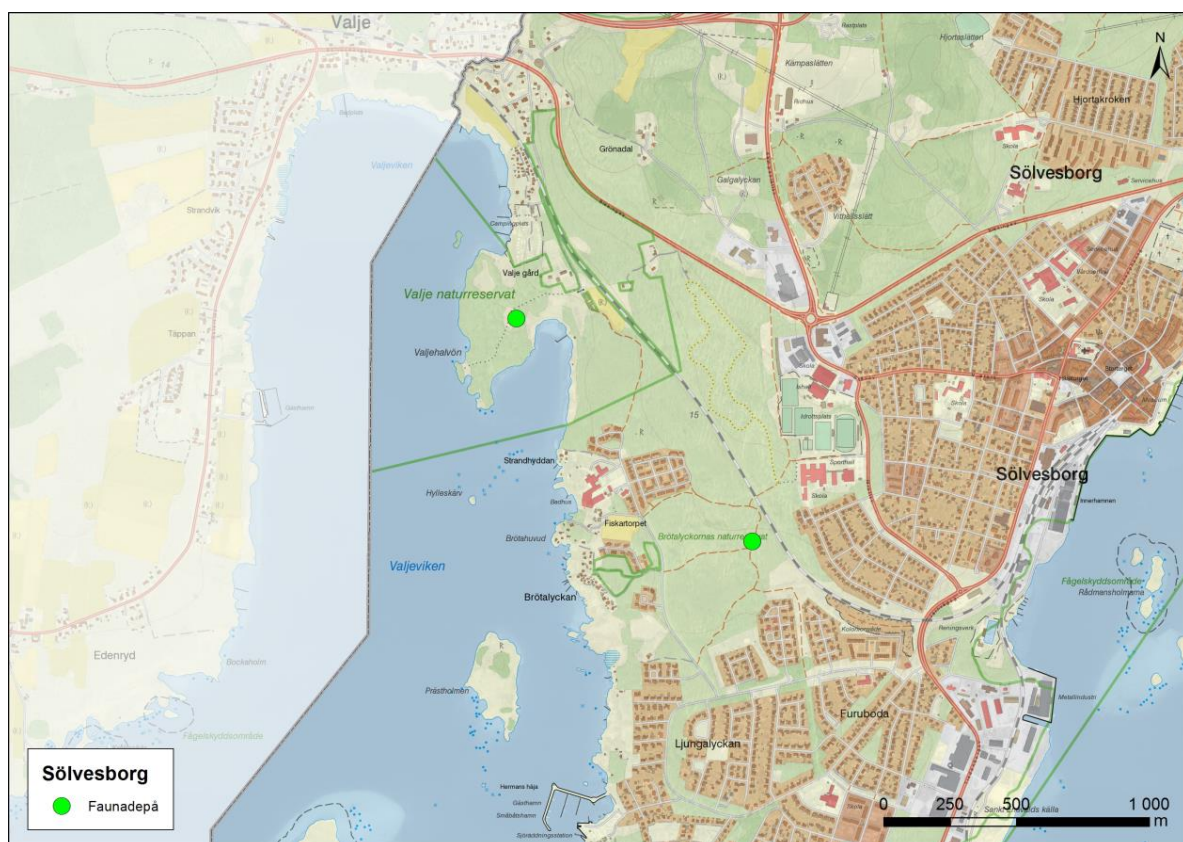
Valje

N

Kampaslätten

Hjortakroken

Grönadal

Galgalyckan

Sölvesborg

Valjeviken

Strandvik

Campingplats

Valje gård

Valje naturreservat

Valjehalvön

Täppan

Gästhamn

15

Idrottsplats

Skola

Sporthall

Strandhyddan

Hylleskärv

Fiskartorpet

Brötalyckornas naturreservat

Brötahuvud

Valjeviken

Brötalyckan

Sölvesborg

Fågelskyddsområde

Rådmanshölmarna

Edenryd

Bockaholm

Prästholmen

Fågelskyddsområde

Furuboda

Ljungalyckan

Hermans häja

Gästhamn

Sölvesborg

Faunadepå

0 250 500 1 000 m